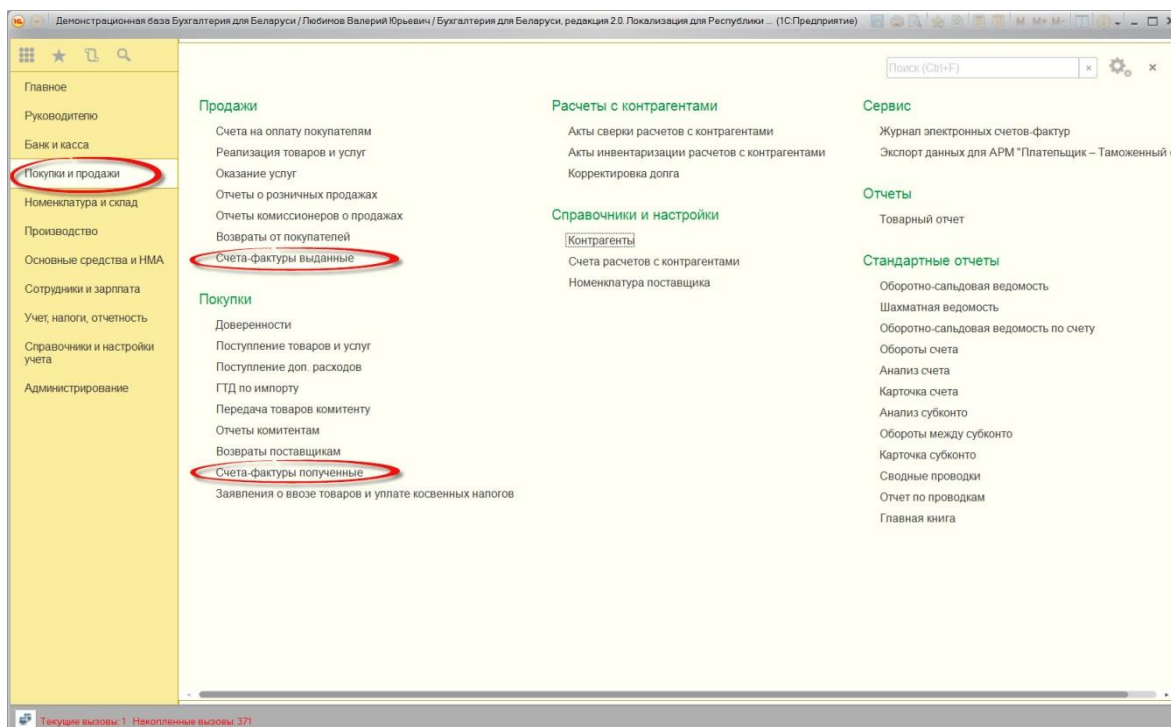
Демонстрационная база Бухгалтерия для Беларуси / Любимов Валерий Юрьевич / Бухгалтерия для Беларуси, редакция 2.0. Локализация для Республики ... (1С:Предприятие)

M M+ M-

Поиск (Ctrl+F)

Главное
Руководителю
Банк и касса
Покупки и продажи
Номенклатура и склад
Производство
Основные средства и НМА
Сотрудники и зарплата
Учет, налоги, отчетность
Справочники и настройки учета
Администрирование

Продажи
Счета на оплату покупателям
Реализация товаров и услуг
Оказание услуг
Отчеты о розничных продажах
Отчеты комиссионеров о продажах
Возвраты от покупателей
Счета-фактуры выданные

Покупки
Доверенности
Поступление товаров и услуг
Поступление доп. расходов
ГТД по импорту
Передача товаров комитенту
Отчеты комитентам
Возвраты поставщикам
Счета-фактуры полученные
Заявления о ввозе товаров и уплате косвенных налогов

Расчеты с контрагентами
Акты сверки расчетов с контрагентами
Акты инвентаризации расчетов с контрагентами
Корректировка долга

Справочники и настройки
Контрагенты
Счета расчетов с контрагентами
Номенклатура поставщика

Сервис
Журнал электронных счетов-фактур
Экспорт данных для АРМ "Плательщик – Таможенный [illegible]

Отчеты
Товарный отчет

Стандартные отчеты
Оборотно-сальдовая ведомость
Шахматная ведомость
Оборотно-сальдовая ведомость по счету
Обороты счета
Анализ счета
Карточка счета
Анализ субконто
Обороты между субконто
Карточка субконто
Сводные проводки
Отчет по проводкам
Главная книга

Текущие вызовы: 1 Накопленные вызовы: 371